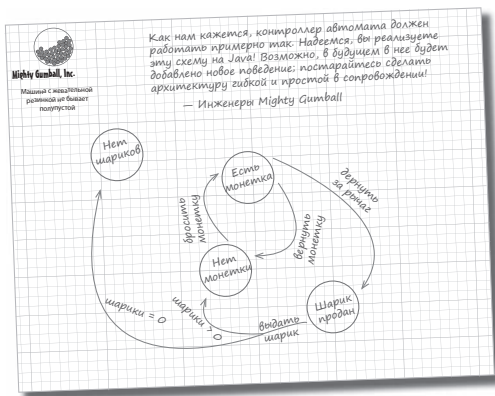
Mighty Gumball, Inc.

Машина с жевательной резинкой не бывает полупустой

Как нам кажется, контроллер автомата должен работать примерно так. Надеемся, вы реализуете эту схему на Java! Возможно, в будущем в нее будет добавлено новое поведение; постарайтесь сделать архитектуру гибкой и простой в сопровождении!

— Инженеры Mighty Gumball

Нет шариков

Есть монетка

Нет монетки

Шарик продан

бросить монетку

вернуть монетку

дернуть за рычаг

выдать шарик

шарики = 0

шарики > 0